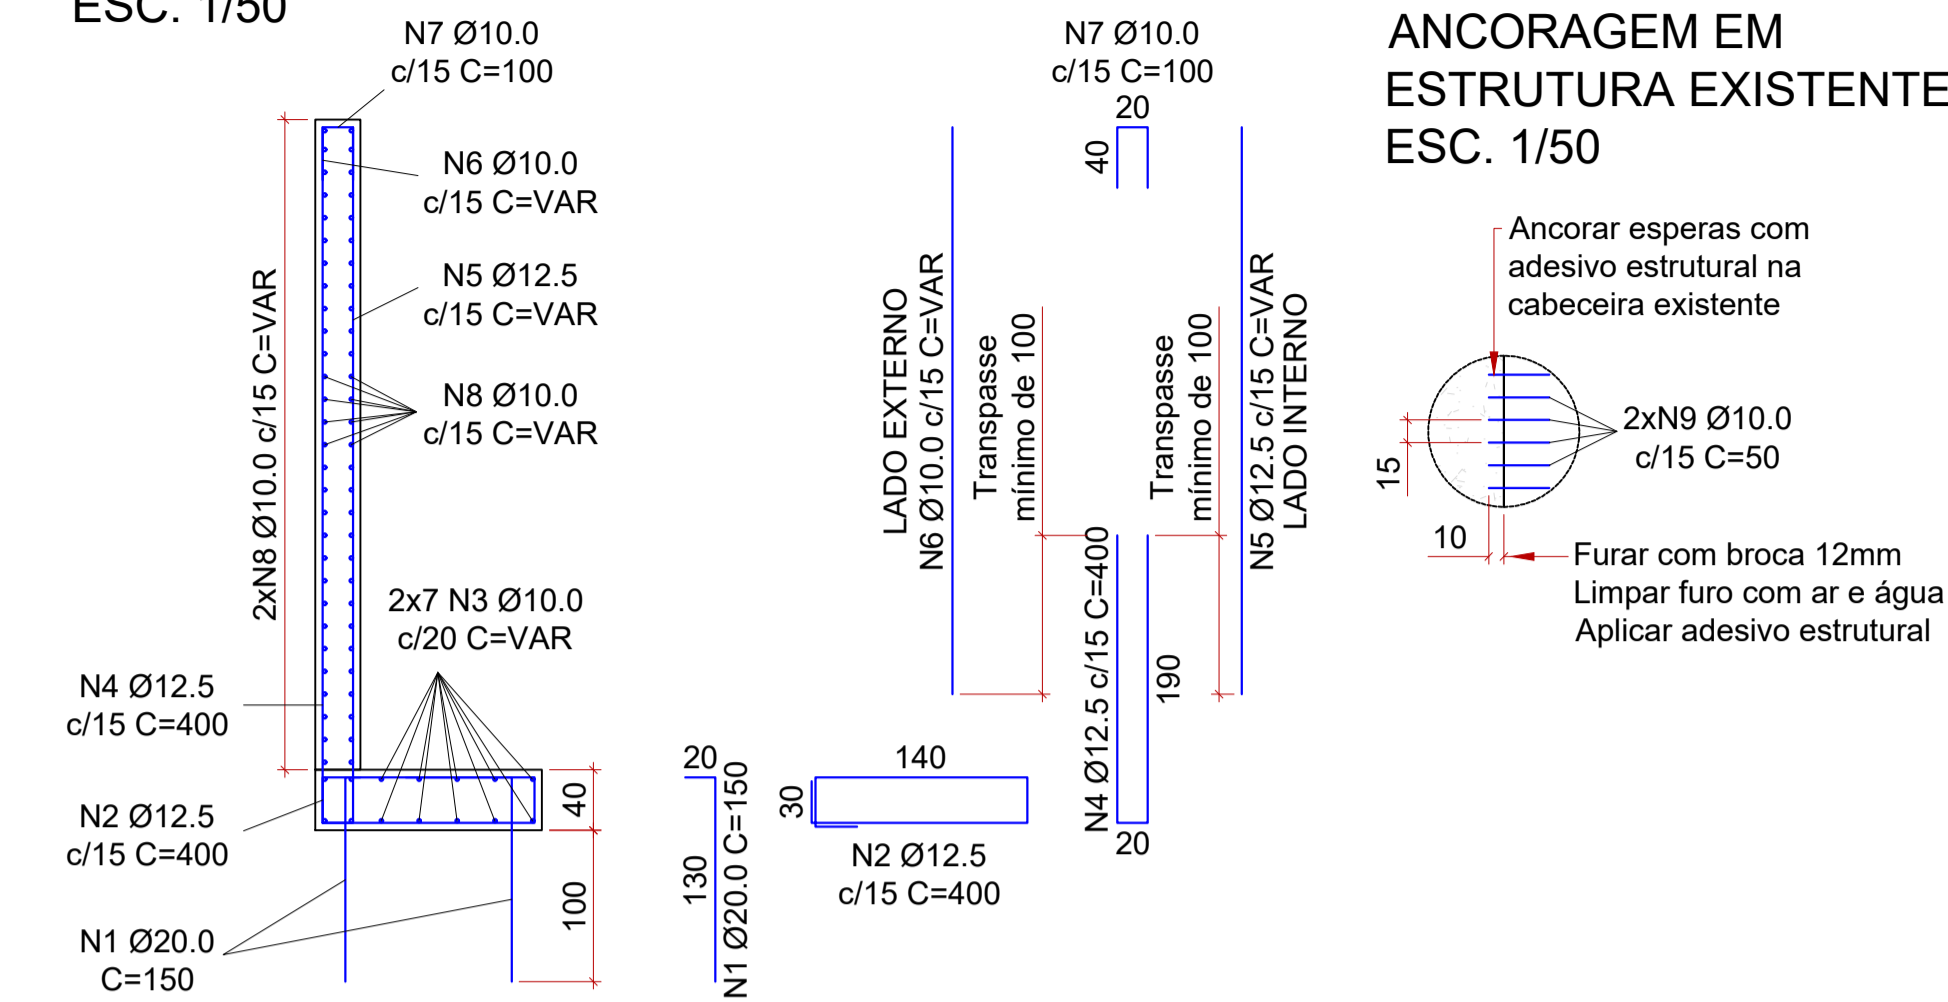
ESC. 1/50

N7 Ø10.0
c/15 C=100

N6 Ø10.0
c/15 C=VAR

N5 Ø12.5
c/15 C=VAR

N8 Ø10.0
c/15 C=VAR

2xN8 Ø10.0 c/15 C=VAR

2x7 N3 Ø10.0
c/20 C=VAR

N4 Ø12.5
c/15 C=400

N2 Ø12.5
c/15 C=400

N1 Ø20.0
C=150

40

100

20

130

N1 Ø20.0 C=150

140

30

N2 Ø12.5
c/15 C=400

N7 Ø10.0
c/15 C=100

20

40

LADO EXTERNO
N6 Ø10.0 c/15 C=VAR

Transpasse
mínimo de 100

Transpasse
mínimo de 100

N5 Ø12.5 c/15 C=VAR
LADO INTERNO

N4 Ø12.5 c/15 C=400

190

20

ANCORAGEM EM
ESTRUTURA EXISTENTE
ESC. 1/50

Ancorar esperas com
adesivo estrutural na
cabeceira existente

2xN9 Ø10.0
c/15 C=50

15

10

Furar com broca 12mm
Limpar furo com ar e água
Aplicar adesivo estrutural